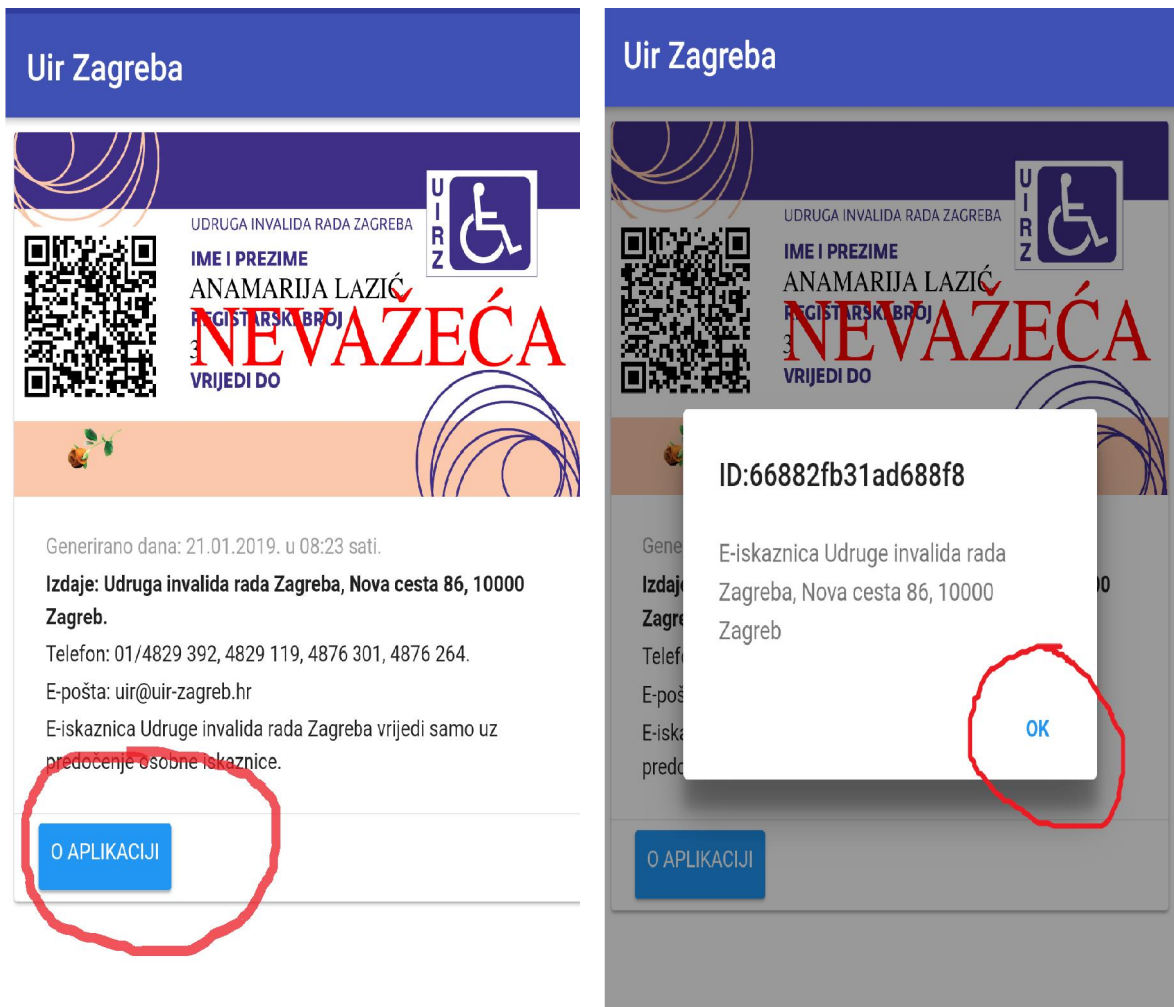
Uir Zagreba

UDRUGA INVALIDA RADA ZAGREBA

UIRZ

IME I PREZIME

ANAMARIJA LAZIĆ

REGISTARSKI BROJ

3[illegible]

NEVAŽEĆA

VRIJEDI DO

Generirano dana: 21.01.2019. u 08:23 sati.

Izdaje: Udruga invalida rada Zagreba, Nova cesta 86, 10000 Zagreb.

Telefon: 01/4829 392, 4829 119, 4876 301, 4876 264.

E-pošta: uir@uir-zagreb.hr

E-iskaznica Udruge invalida rada Zagreba vrijedi samo uz predočenje osobne iskaznice.

O APLIKACIJI

Uir Zagreba

UDRUGA INVALIDA RADA ZAGREBA

UIRZ

IME I PREZIME

ANAMARIJA LAZIĆ

REGISTARSKI BROJ

3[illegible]

NEVAŽEĆA

VRIJEDI DO

ID:66882fb31ad688f8

E-iskaznica Udruge invalida rada Zagreba, Nova cesta 86, 10000 Zagreb

OK

O APLIKACIJI